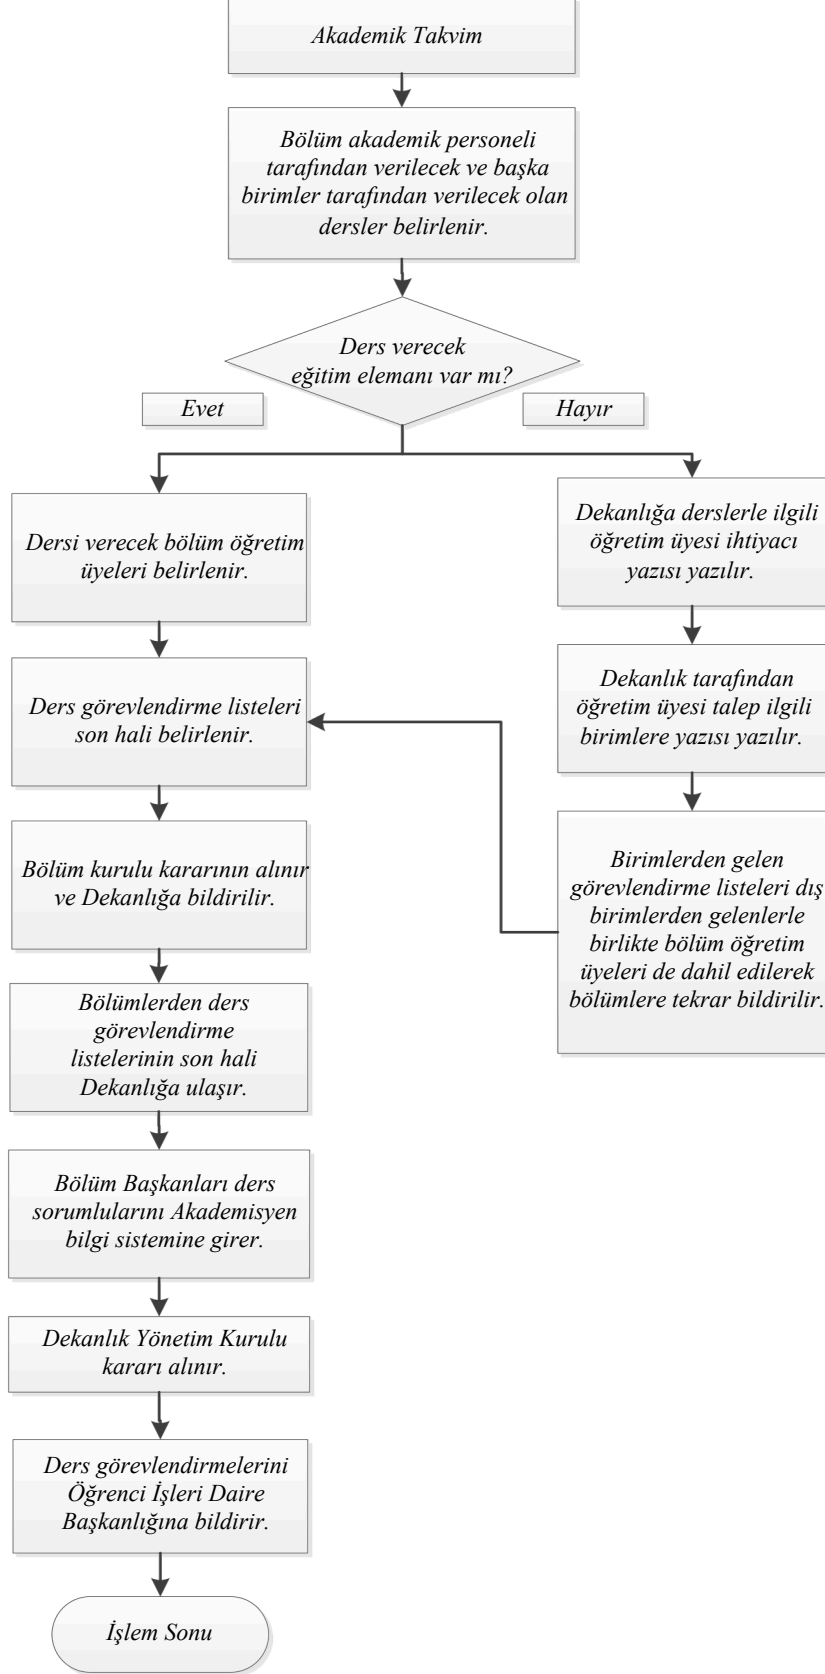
Akademik Takvim

Bölüm akademik personeli tarafından verilecek ve başka birimler tarafından verilecek olan dersler belirlenir.

Ders verecek eğitim elemanı var mı?

Evet

Hayır

Dersi verecek bölüm öğretim üyeleri belirlenir.

Ders görevlendirme listeleri son hali belirlenir.

Bölüm kurulu kararının alınır ve Dekanlığa bildirilir.

Bölümlerden ders görevlendirme listelerinin son hali Dekanlığa ulaşır.

Bölüm Başkanları ders sorumlularını Akademisyen bilgi sistemine girer.

Dekanlık Yönetim Kurulu kararı alınır.

Ders görevlendirmelerini Öğrenci İşleri Daire Başkanlığına bildirir.

İşlem Sonu

Dekanlığa derslerle ilgili öğretim üyesi ihtiyacı yazısı yazılır.

Dekanlık tarafından öğretim üyesi talep ilgili birimlere yazısı yazılır.

Birimlerden gelen görevlendirme listeleri dış birimlerden gelenlerle birlikte bölüm öğretim üyeleri de dahil edilerek bölümlere tekrar bildirilir.